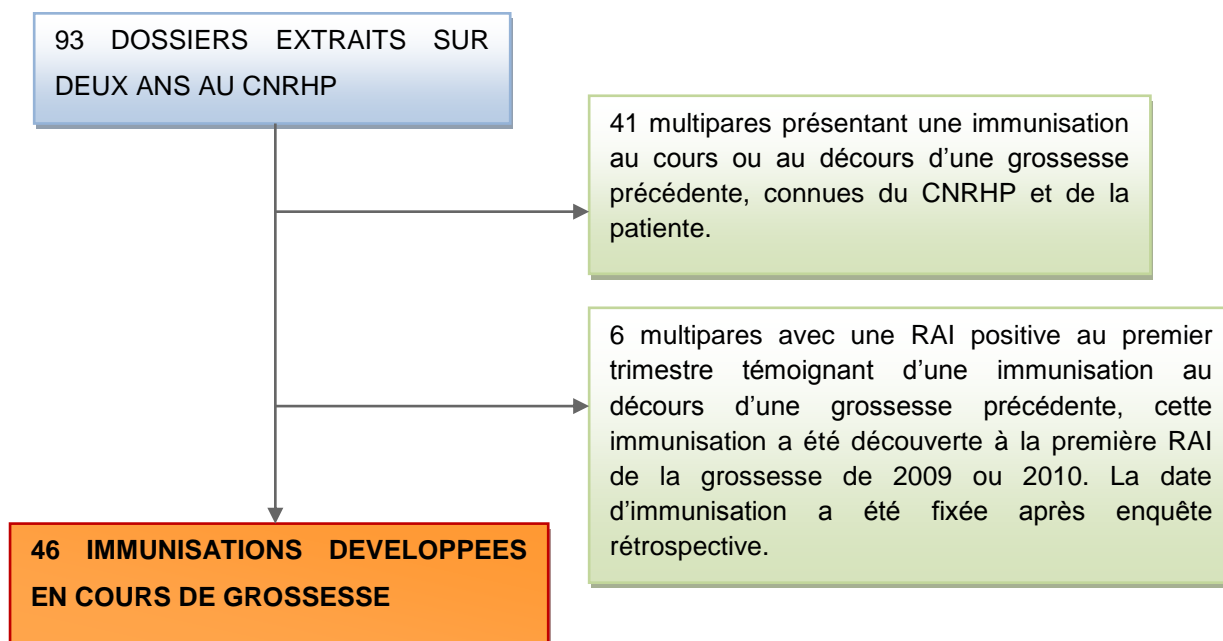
93 DOSSIERS EXTRAITS SUR DEUX ANS AU CNRHP

41 multipares présentant une immunisation au cours ou au décours d'une grossesse précédente, connues du CNRHP et de la patiente.

6 multipares avec une RAI positive au premier trimestre témoignant d'une immunisation au décours d'une grossesse précédente, cette immunisation a été découverte à la première RAI de la grossesse de 2009 ou 2010. La date d'immunisation a été fixée après enquête rétrospective.

**46 IMMUNISATIONS DEVELOPPEES EN COURS DE GROSSESSE**